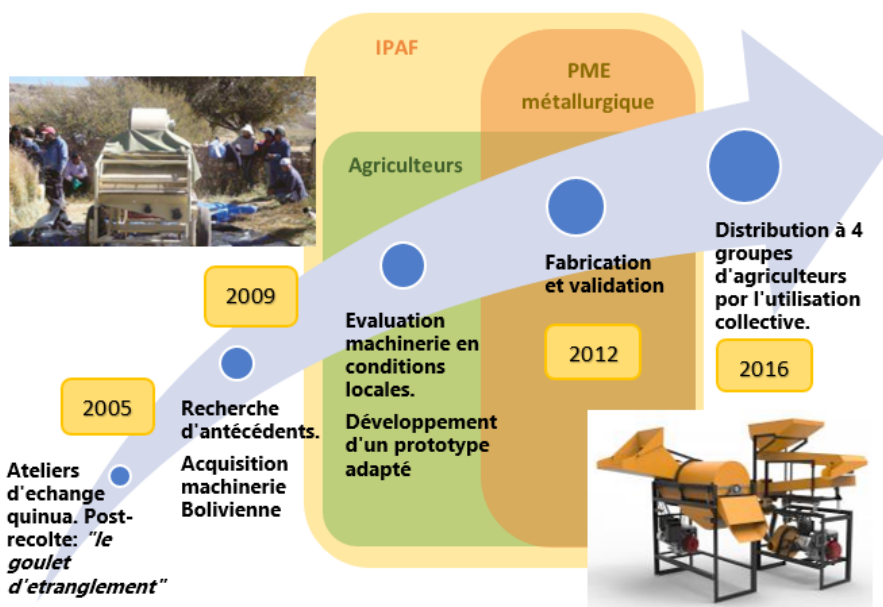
IPAF

PME métallurgique

Agriculteurs

2005

Ateliers d'echange quinua. Post-recolte: "le goulet d'etranglement"

2009

Recherche d'antécédents.

Acquisition machinerie Bolivienne

Evaluation machinerie en conditions locales.

Développement d'un prototype adapté

Fabrication et validation

2012

Distribution à 4 groupes d'agriculteurs por l'utilisation collective.

2016